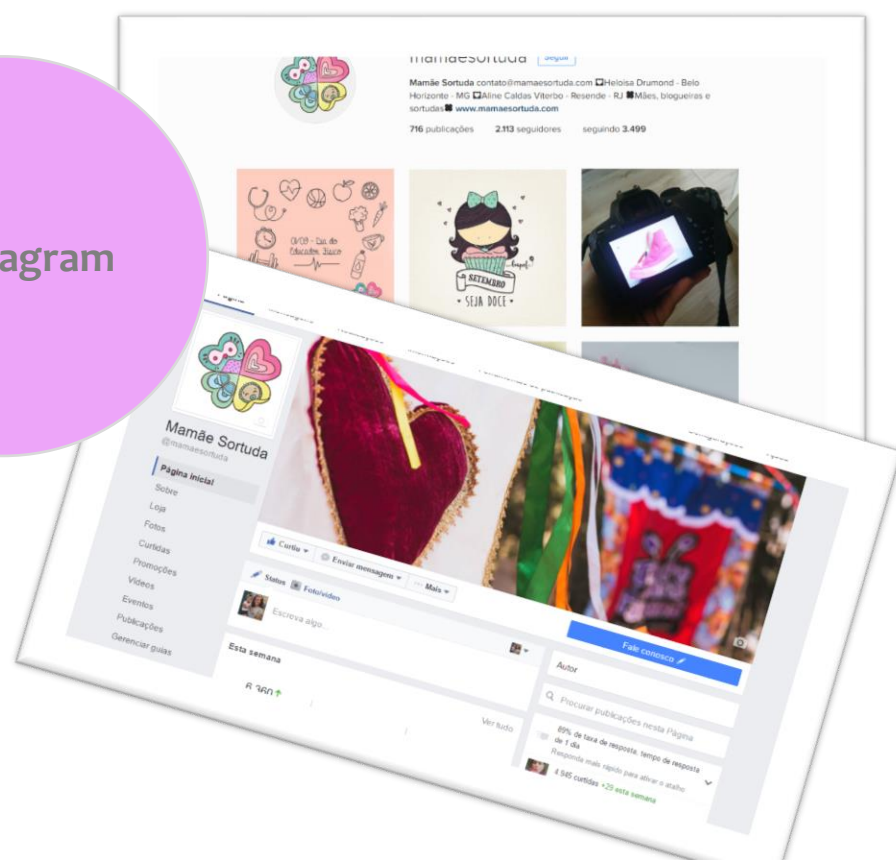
agram

mamaesortuda Seguir

Mamãe Sortuda contato@mamaesortuda.com Heloisa Drumond - Belo Horizonte - MG Aline Caldas Viterbo - Resende - RJ Mães, blogueiras e sortudas www.mamaesortuda.com

716 publicações 2.113 seguidores seguindo 3.499

Setembro
SEJA DOCE

Mamãe Sortuda
@mamaesortuda

Página inicial
Sobre
Loja
Fotos
Curtidas
Promoções
Vídeos
Eventos
Publicações
Gerenciar guias

Curtiu
Enviar mensagem
Mais

Status
Foto/vídeo
Escreva algo...

Fale conosco

Esta semana

6.360

Ver tudo

Autor

Procurar publicações nesta Página

89% de taxa de resposta, tempo de resposta de 1 dia
Responda mais rápido para ativar o selo

4.946 curtidas +25 esta semana